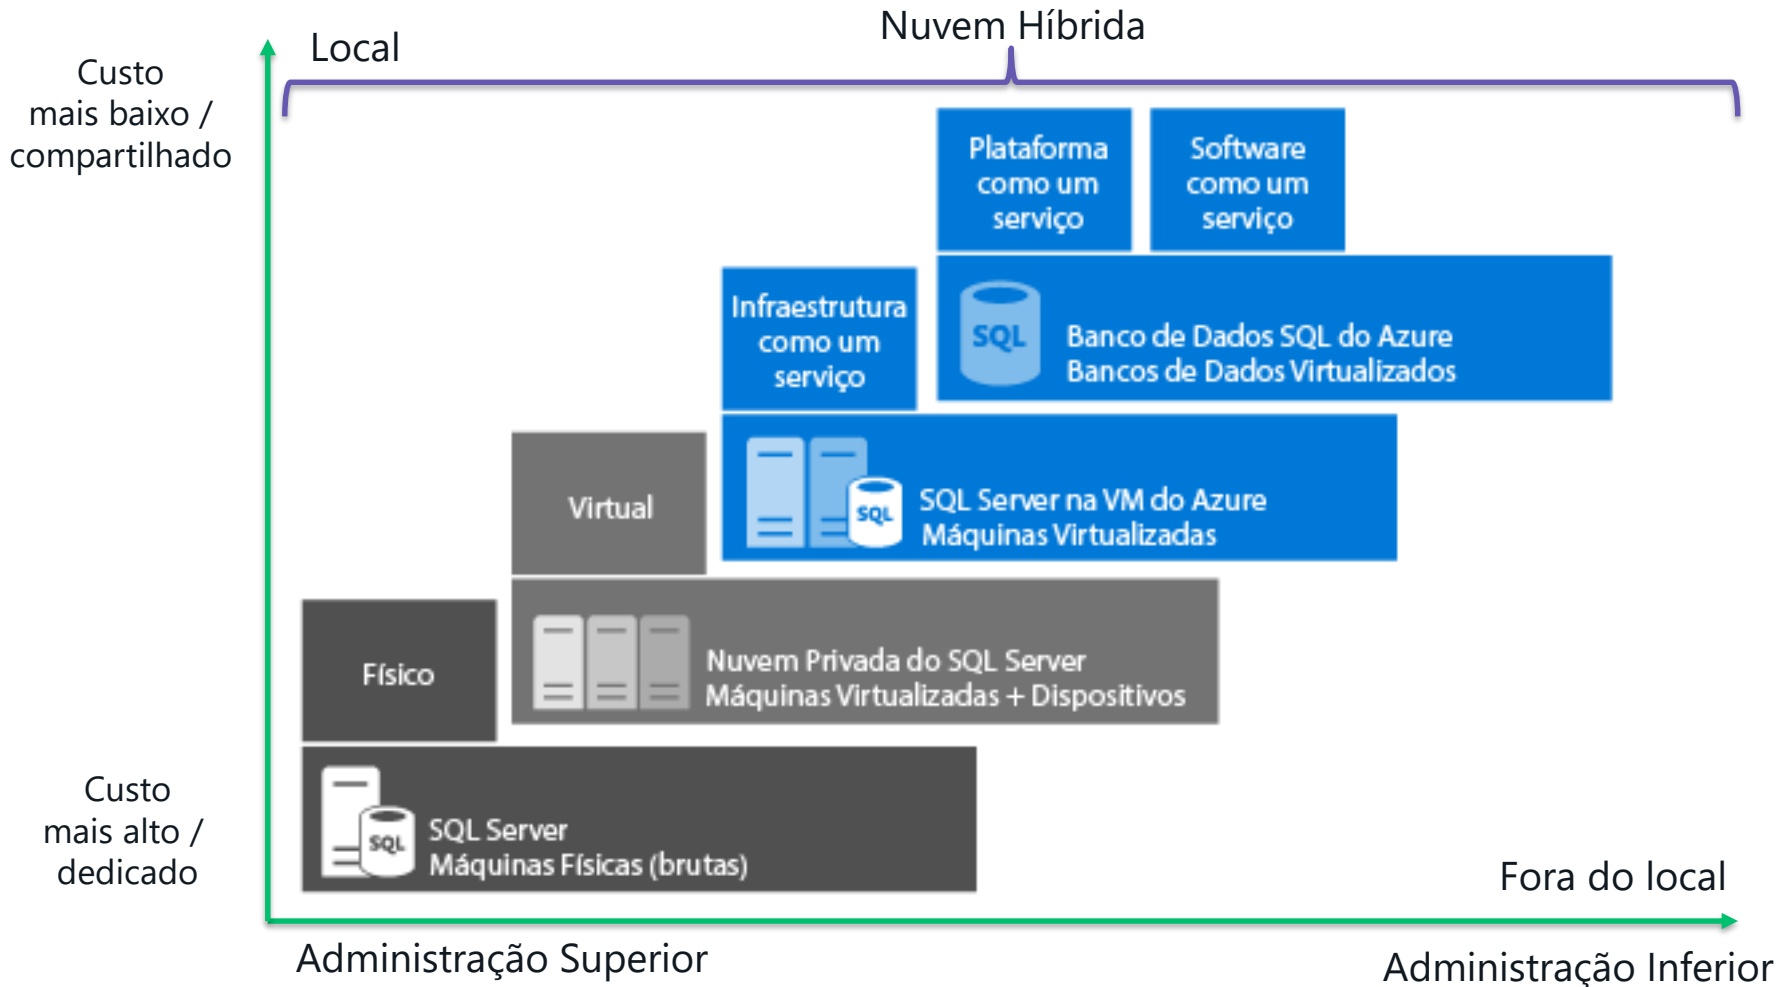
Nuvem Híbrida

Local

Custo mais baixo / compartilhado

Plataforma como um serviço

Software como um serviço

Infraestrutura como um serviço

SQL

Banco de Dados SQL do Azure
Bancos de Dados Virtualizados

Virtual

SQL

SQL Server na VM do Azure
Máquinas Virtualizadas

Físico

Nuvem Privada do SQL Server
Máquinas Virtualizadas + Dispositivos

Custo mais alto / dedicado

SQL

SQL Server
Máquinas Físicas (brutas)

Fora do local

Administração Superior

Administração Inferior